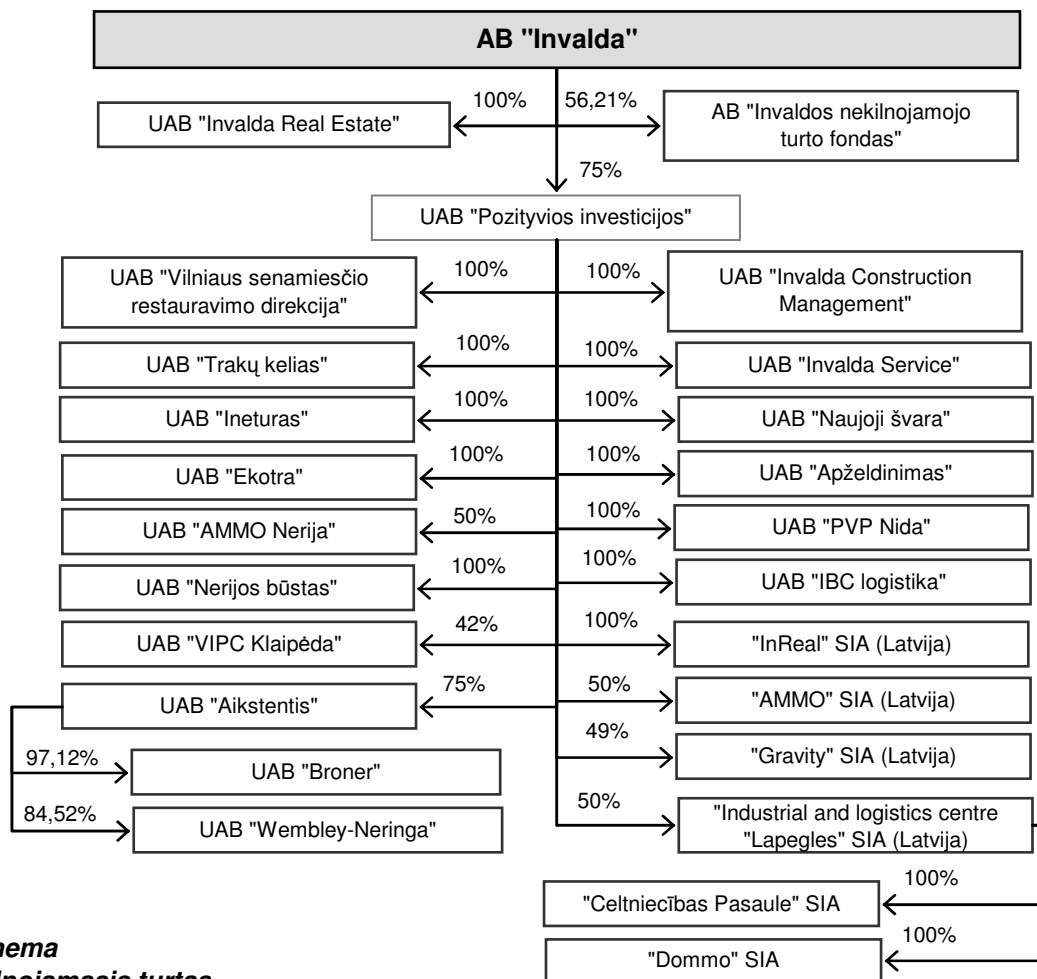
AB "Invalda"

100%
56,21%
UAB "Invalda Real Estate"
AB "Invaldos nekilnojamojo turto fondas"
75%
UAB "Pozityvios investicijos"

100%
UAB "Vilniaus senamiesčio restauravimo direkcija"
100%
UAB "Invalda Construction Management"
100%
UAB "Trakų kelias"
100%
UAB "Invalda Service"
100%
UAB "Ineturas"
100%
UAB "Naujoji švara"
100%
UAB "Ekotra"
100%
UAB "Apželdinimas"
50%
UAB "AMMO Nerija"
100%
UAB "PVP Nida"
100%
UAB "Nerijos būstas"
100%
UAB "IBC logistika"
42%
UAB "VIPC Klaipėda"
100%
"InReal" SIA (Latvija)
75%
UAB "Aikstentis"
50%
"AMMO" SIA (Latvija)
49%
"Gravity" SIA (Latvija)
97,12%
UAB "Broner"
50%
"Industrial and logistics centre "Lapegles" SIA (Latvija)
84,52%
UAB "Wembley-Neringa"

100%
"Celtniecības Pasaule" SIA
100%
"Dommo" SIA

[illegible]ema
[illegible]lnojamasis turtas